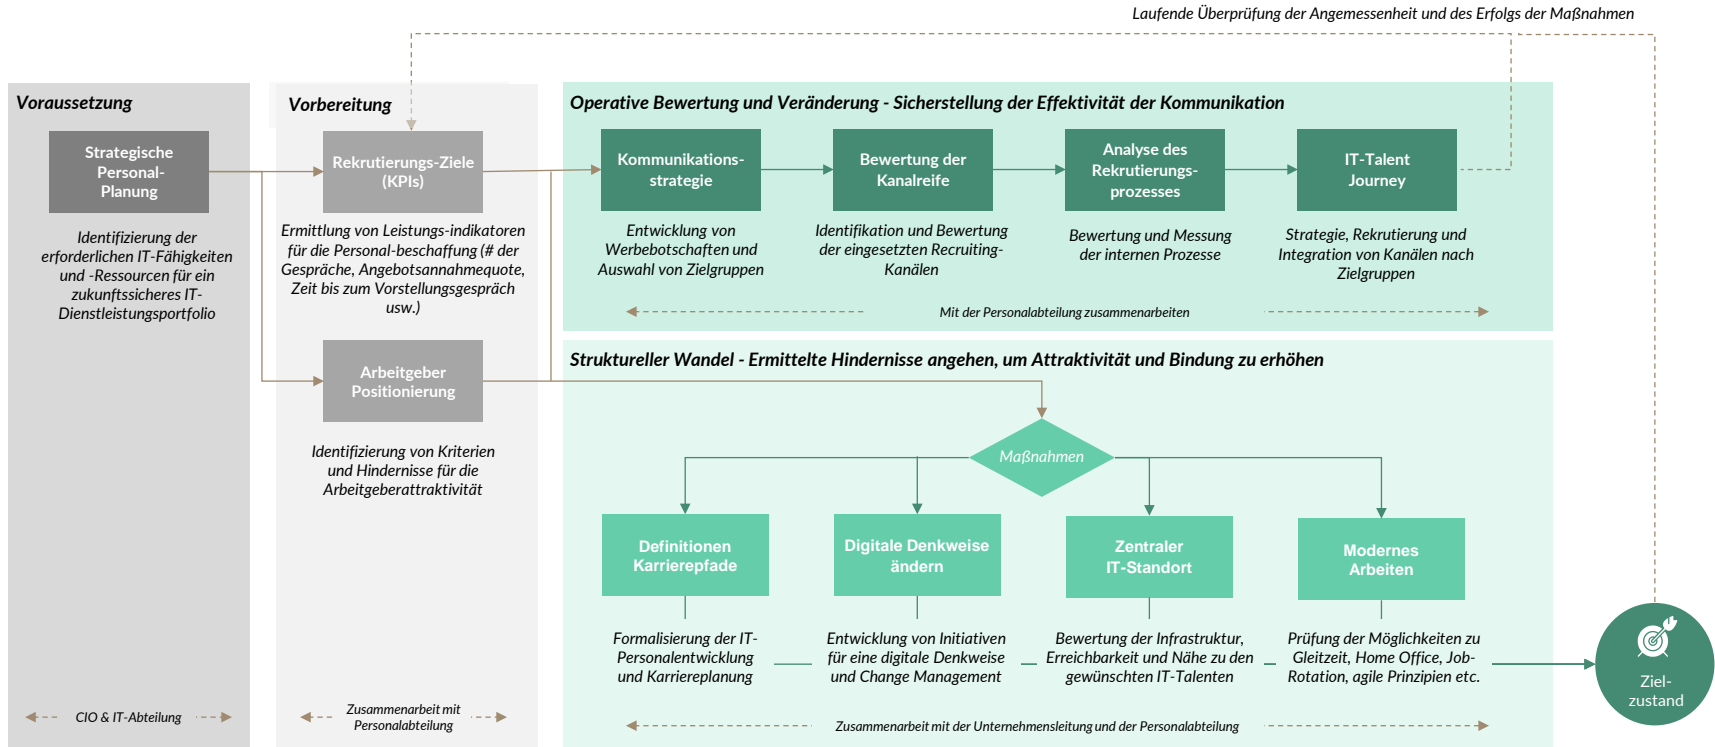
Laufende Überprüfung der Angemessenheit und des Erfolgs der Maßnahmen

Voraussetzung

Strategische Personal-Planung

Identifizierung der erforderlichen IT-Fähigkeiten und -Ressourcen für ein zukunftssicheres IT-Dienstleistungsportfolio

CIO & IT-Abteilung

Vorbereitung

Rekrutierungs-Ziele (KPIs)

Ermittlung von Leistungs-indikatoren für die Personal-beschaffung (# der Gespräche, Angebotsannahmequote, Zeit bis zum Vorstellungsgespräch usw.)

Arbeitgeber Positionierung

Identifizierung von Kriterien und Hindernisse für die Arbeitgeberattraktivität

Zusammenarbeit mit Personalabteilung

Operative Bewertung und Veränderung - Sicherstellung der Effektivität der Kommunikation

Kommunikations-strategie

Entwicklung von Werbebotschaften und Auswahl von Zielgruppen

Bewertung der Kanalreife

Identifikation und Bewertung der eingesetzten Recruiting-Kanälen

Analyse des Rekrutierungs-prozesses

Bewertung und Messung der internen Prozesse

IT-Talent Journey

Strategie, Rekrutierung und Integration von Kanälen nach Zielgruppen

Mit der Personalabteilung zusammenarbeiten

Struktureller Wandel - Ermittelte Hindernisse angehen, um Attraktivität und Bindung zu erhöhen

Maßnahmen

Definitionen Karrierepfade

Formalisierung der IT-Personalentwicklung und Karriereplanung

Digitale Denkweise ändern

Entwicklung von Initiativen für eine digitale Denkweise und Change Management

Zentraler IT-Standort

Bewertung der Infrastruktur, Erreichbarkeit und Nähe zu den gewünschten IT-Talenten

Modernes Arbeiten

Prüfung der Möglichkeiten zu Gleitzeit, Home Office, Job-Rotation, agile Prinzipien etc.

Zusammenarbeit mit der Unternehmensleitung und der Personalabteilung

Ziel-zustand